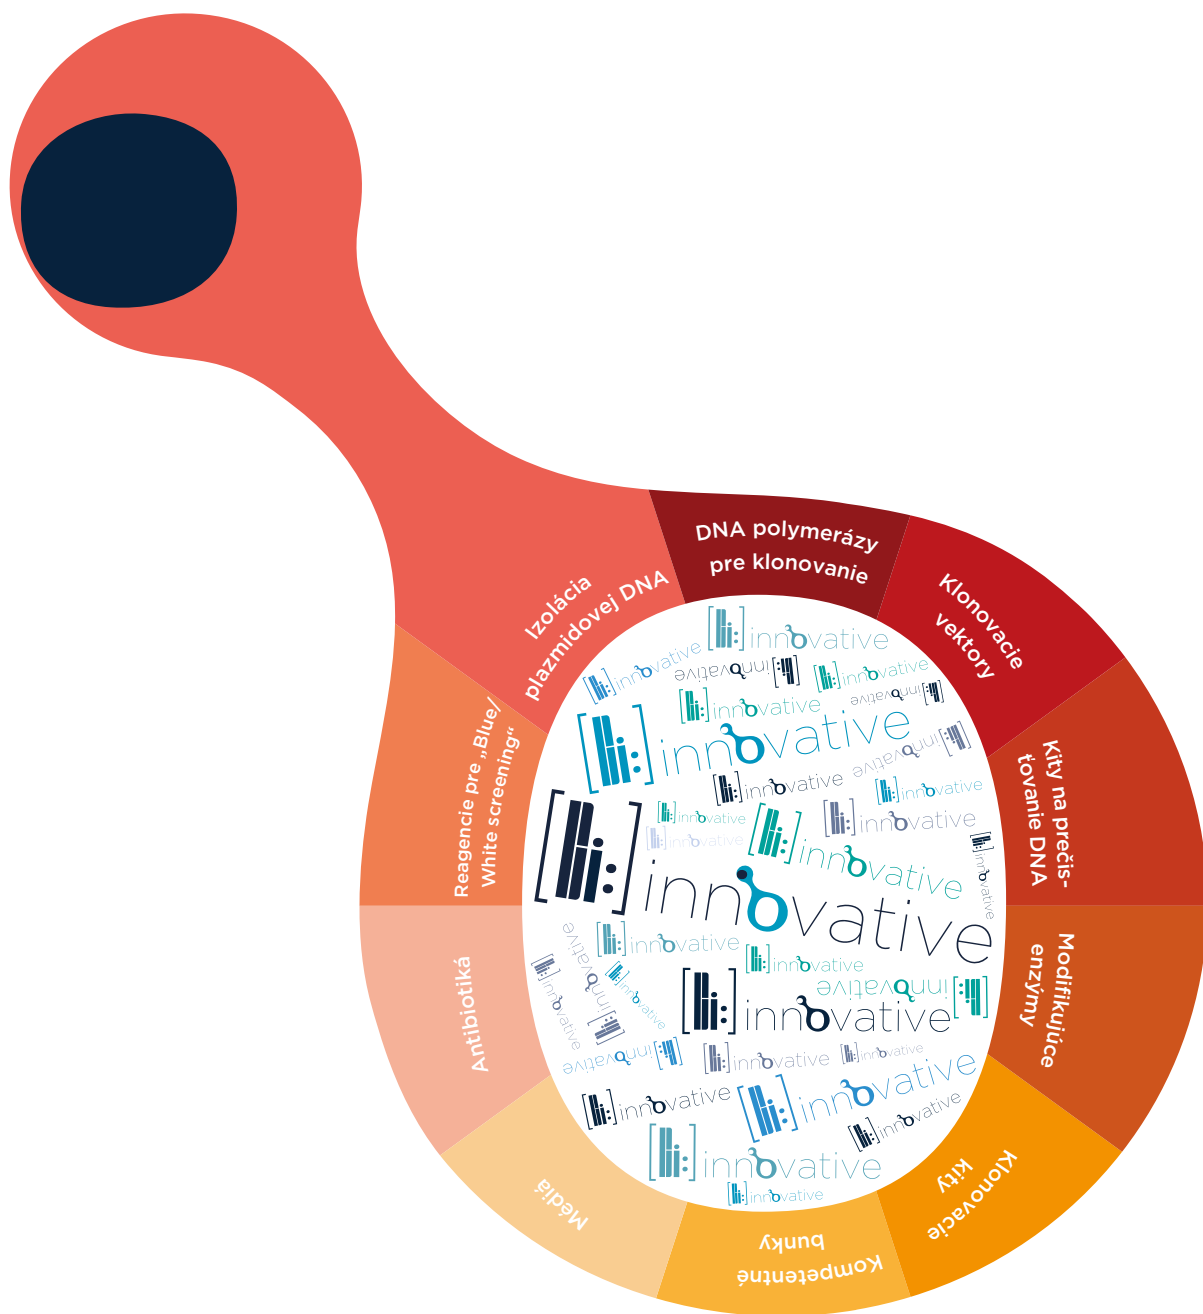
DNA polymerázy pre klonovanie

Klonovacie vektory

Kity na prečisťovanie DNA

Modifikujúce enzýmy

Klonovacie kity

Kompetentné bunky

Média

Antibiotiká

Reagencie pre „Blue/White screening“

Izolácia plazmidovej DNA

innovative